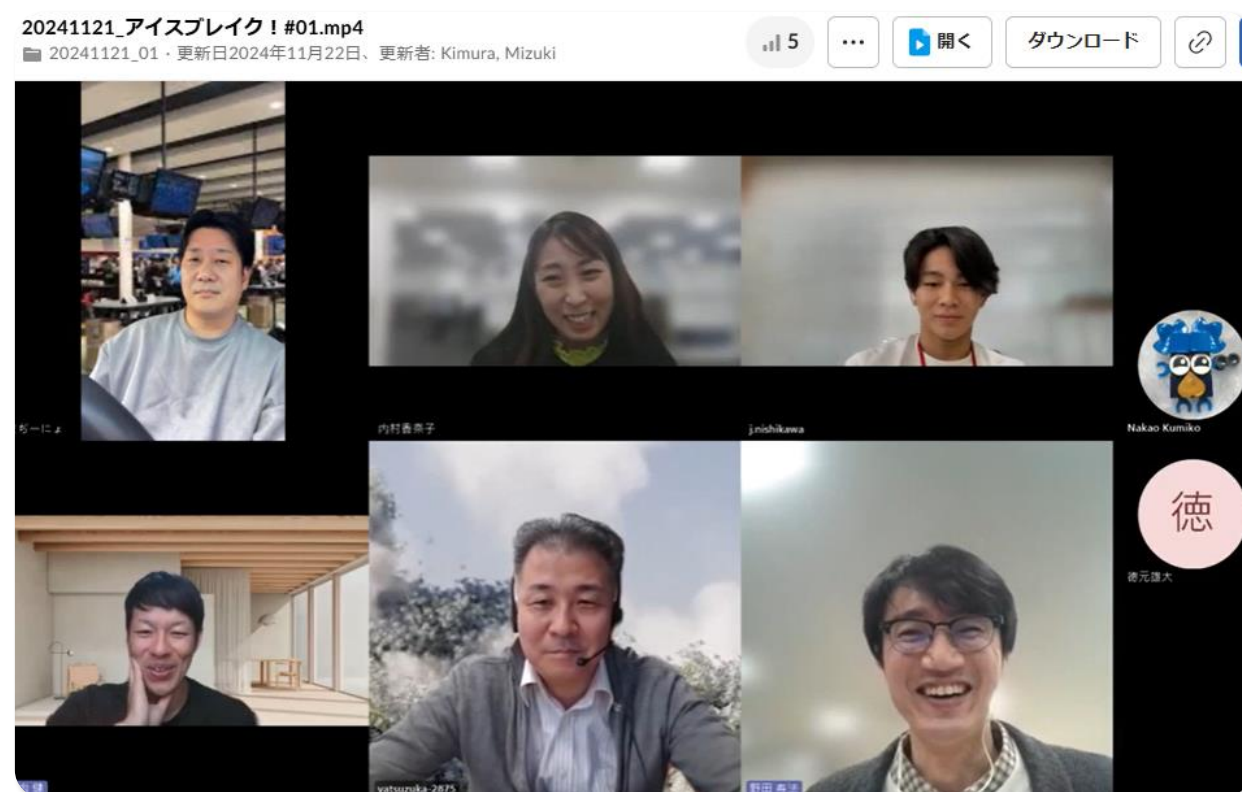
20241121_アイスブレイク！#01.mp4
20241121_01 · 更新日2024年11月22日、更新者: Kimura, Mizuki

5
...
開く
ダウンロード

ぢーにょ

内村香奈子

j.nishikawa

Nakao Kumiko

徳

徳元雄大

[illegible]

yatsuzuka-2875

野田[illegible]